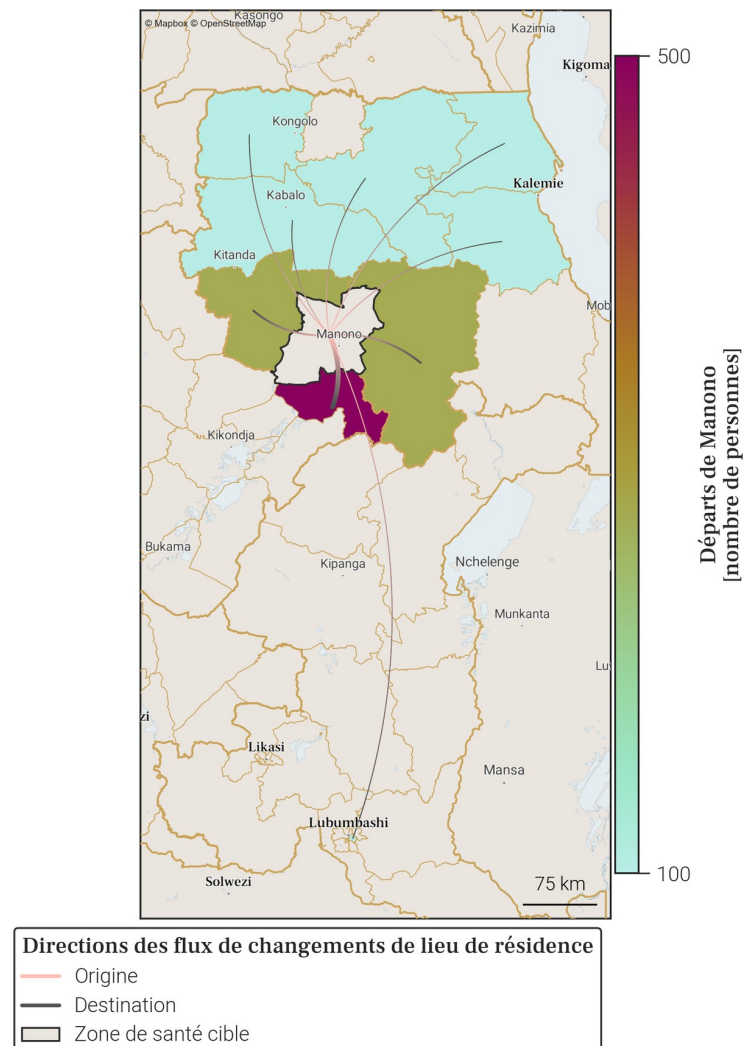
© Mapbox © OpenStreetMap
Kasongo
Kazimia
Kigoma
Kongolo
Kalemie
Kabalo
Kitanda
Mob
Manono
Kikondja
Bukama
Kipanga
Nchelenge
Munkanta
Lu
zi
Likasi
Mansa
Lubumbashi
Solwezi
75 km

500
100
Départs de Manono
[nombre de personnes]

Directions des flux de changements de lieu de résidence
Origine
Destination
Zone de santé cible